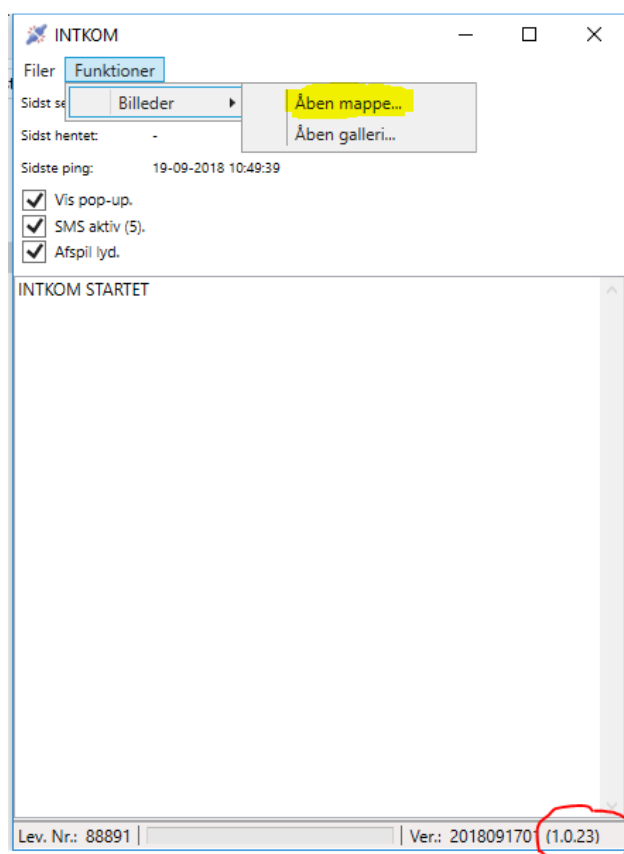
INTKOM

Filer Funktioner

Sidst se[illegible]

Billeder

Åben mappe...

Åben galleri...

Sidst hentet: -

Sidste ping: 19-09-2018 10:49:39

Vis pop-up.

SMS aktiv (5).

Afspil lyd.

INTKOM STARTET

Lev. Nr.: 88891 | Ver.: 2018091701 (1.0.23)